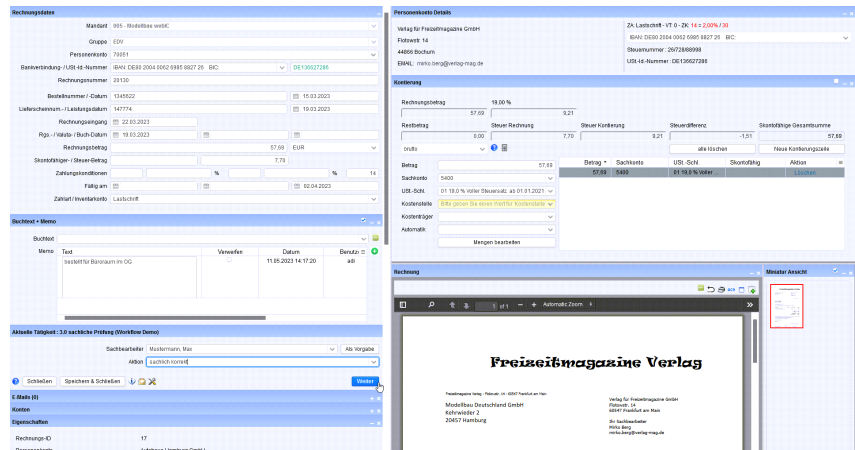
Rechnungsdaten

Mandant 905 - Modellbau webIC
Gruppe EDV
Personenkonto 70051
Bankverbindung- / USt-Id.-Nummer IBAN: DE30 2004 0062 6985 8827 26 BIC: DE136627286
Rechnungsnummer 20130
Bestellnummer / -Datum 1345622 15.03.2023
Lieferscheinnum.- / Leistungsdatum 147774 19.03.2023
Rechnungseingang 22.03.2023
Rgs.- / Valuta- / Buch-Datum 19.03.2023
Rechnungsbetrag 57,69 EUR
Skontofähiger- / Steuer-Betrag 7,70
Zahlungskonditionen % % 14
Fällig am 02.04.2023
Zahlart / Inventarkonto Lastschrift

Buchtext + Memo

Buchtext
Memo

| Text | Verwerfen | Datum | Benutzer |
|---|---|---|---|
| bestellt für Büroraum im OG | | 11.05.2023 14:17:20 | adi |

Aktuelle Tätigkeit : 3.0 sachliche Prüfung (Workflow Demo)

Sachbearbeiter Mustermann, Max Als Vorgabe
Aktion sachlich korrekt

Schließen Speichern & Schließen Weiter

E-Mails (0)
Konten
Eigenschaften
Rechnungs-ID 17

Personenkonto Details

Verlag für Freizeitmagazine GmbH
Flotowstr. 14
44866 Bochum
EMAIL: mirko.berg@verlag-mag.de

ZA: Lastschrift - VT: 0 - ZK: 14 = 2,00% / 30
IBAN: DE30 2004 0062 6985 8827 26 BIC:
Steuernummer : 26/728/68998
USt-Id.-Nummer : DE136627286

Kontierung

Rechnungsbetrag 19,00 %
57,69 9,21
Restbetrag Steuer Rechnung Steuer Kontierung Steuerdifferenz Skontofähige Gesamtsumme
0,00 7,70 9,21 -1,51 57,69
brutto alle löschen Neue Kontierungszeile

Betrag 57,69
Sachkonto 5400
USt.-Schl. 01 19,0 % Voller Steuersatz ab 01.01.2021
Kostenstelle Bitte geben Sie einen Wert für Kostenstelle ein
Kostenträger
Automatik
Mengen bearbeiten

| Betrag | Sachkonto | USt.-Schl. | Skontofähig | Aktion |
|---|---|---|---|---|
| 57,69 | 5400 | 01 19,0 % Voller ... | | Löschen |

Rechnung

1 of 1 Automatic Zoom

Freizeitmagazine Verlag

Freizeitmagazine Verlag · Flotowstr. 14 · 44866 Frankfurt am Main
Modellbau Deutschland GmbH
Kehrwieder 2
20457 Hamburg

Verlag für Freizeitmagazine GmbH
Flotowstr. 14
60447 Frankfurt am Main

Ihr Sachbearbeiter
Mirko Berg
mirko.berg@verlag-mag.de

Miniatur Ansicht